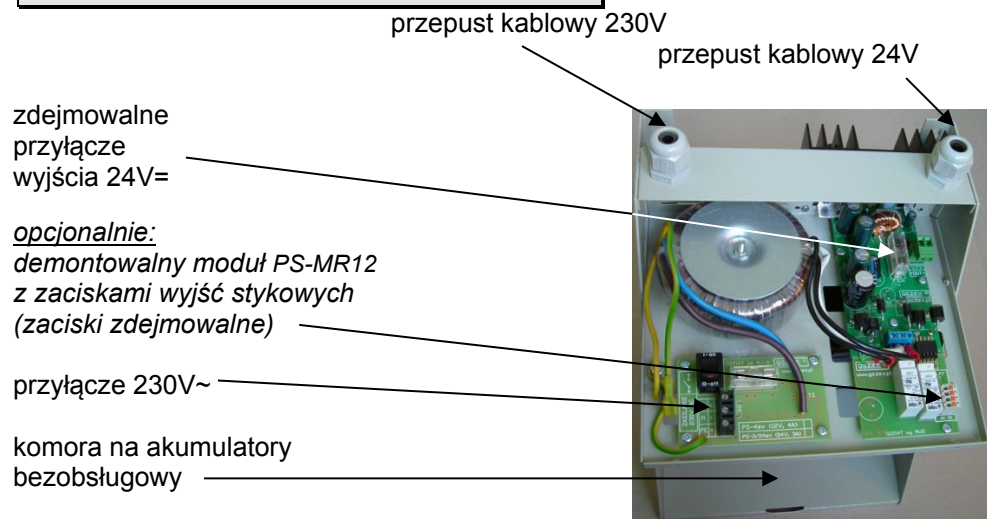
przepust kablowy 230V

przepust kablowy 24V

zdejmowalne przyłącze wyjścia 24V=

*opcjonalnie:*
*demontowalny moduł PS-MR12 z zaciskami wyjść stykowych (zaciski zdejmowalne)*

przyłącze 230V~

komora na akumulatory bezobsługowy